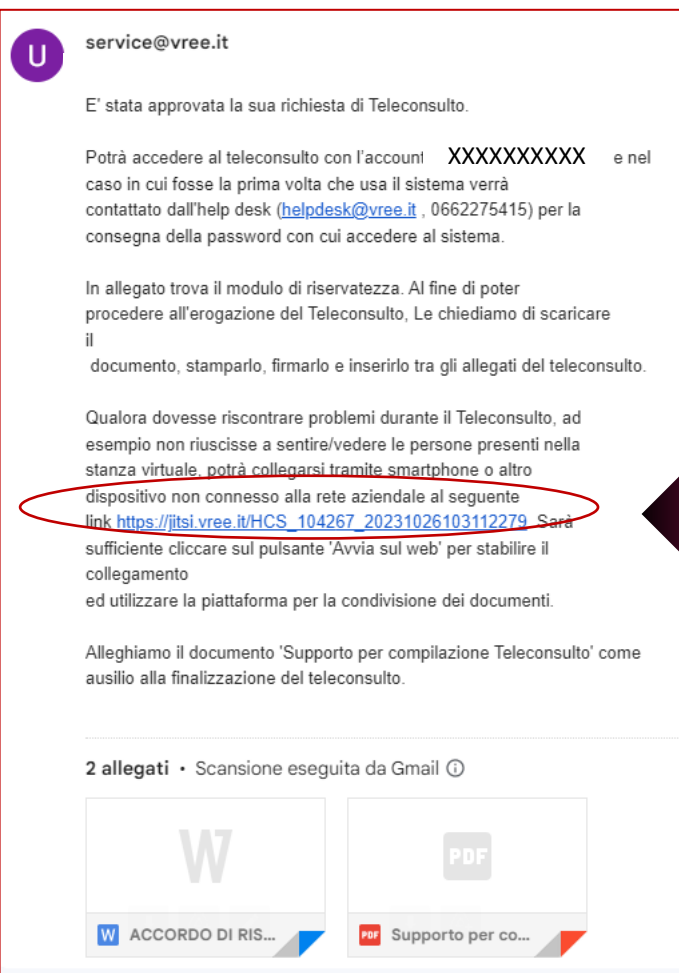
U

service@vree.it

E' stata approvata la sua richiesta di Teleconsulto.

Potrà accedere al teleconsulto con l'account XXXXXXXXXX e nel caso in cui fosse la prima volta che usa il sistema verrà contattato dall'help desk (helpdesk@vree.it , 0662275415) per la consegna della password con cui accedere al sistema.

In allegato trova il modulo di riservatezza. Al fine di poter procedere all'erogazione del Teleconsulto, Le chiediamo di scaricare il
documento, stamparlo, firmarlo e inserirlo tra gli allegati del teleconsulto.

Qualora dovesse riscontrare problemi durante il Teleconsulto, ad esempio non riuscisse a sentire/vedere le persone presenti nella stanza virtuale, potrà collegarsi tramite smartphone o altro dispositivo non connesso alla rete aziendale al seguente link https://jitsi.vree.it/HCS_104267_20231026103112279. Sarà sufficiente cliccare sul pulsante 'Avvia sul web' per stabilire il collegamento
ed utilizzare la piattaforma per la condivisione dei documenti.

Alleghiamo il documento 'Supporto per compilazione Teleconsulto' come ausilio alla finalizzazione del teleconsulto.

2 allegati • Scansione eseguita da Gmail ⓘ

W

W ACCORDO DI RIS...

PDF

PDF Supporto per co...